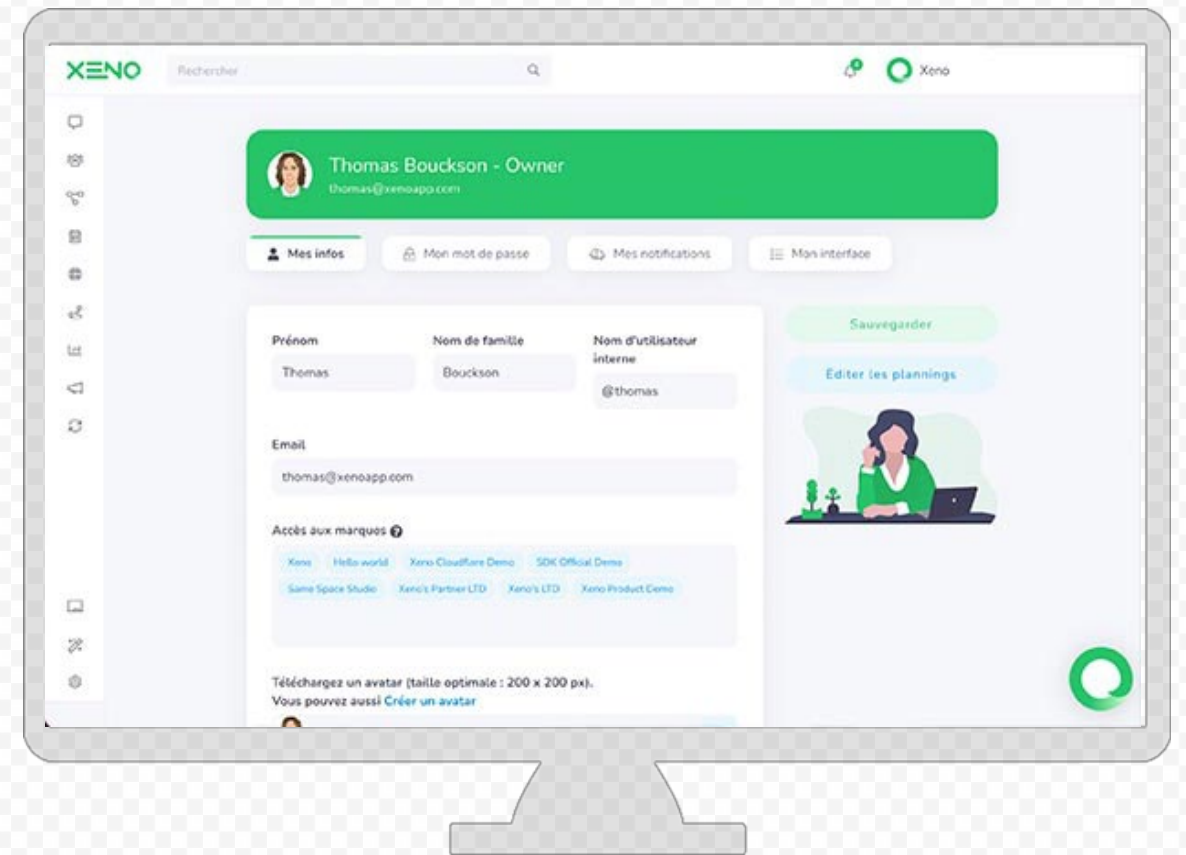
XENO

Rechercher

Xeno

Thomas Bouckson - Owner
thomas@xenoapp.com

Mes infos
Mon mot de passe
Mes notifications
Mon interface

Prénom
Thomas

Nom de famille
Bouckson

Nom d'utilisateur interne
@thomas

Email
thomas@xenoapp.com

Accès aux marques

Xeno
Hello world
Xeno Cloudflare Demo
SDK Official Demo
Same Space Studio
Xeno's Partner LTD
Xeno's LTD
Xeno Product Demo

Téléchargez un avatar (taille optimale : 200 x 200 px).
Vous pouvez aussi Créer un avatar

Sauvegarder

Editer les plannings